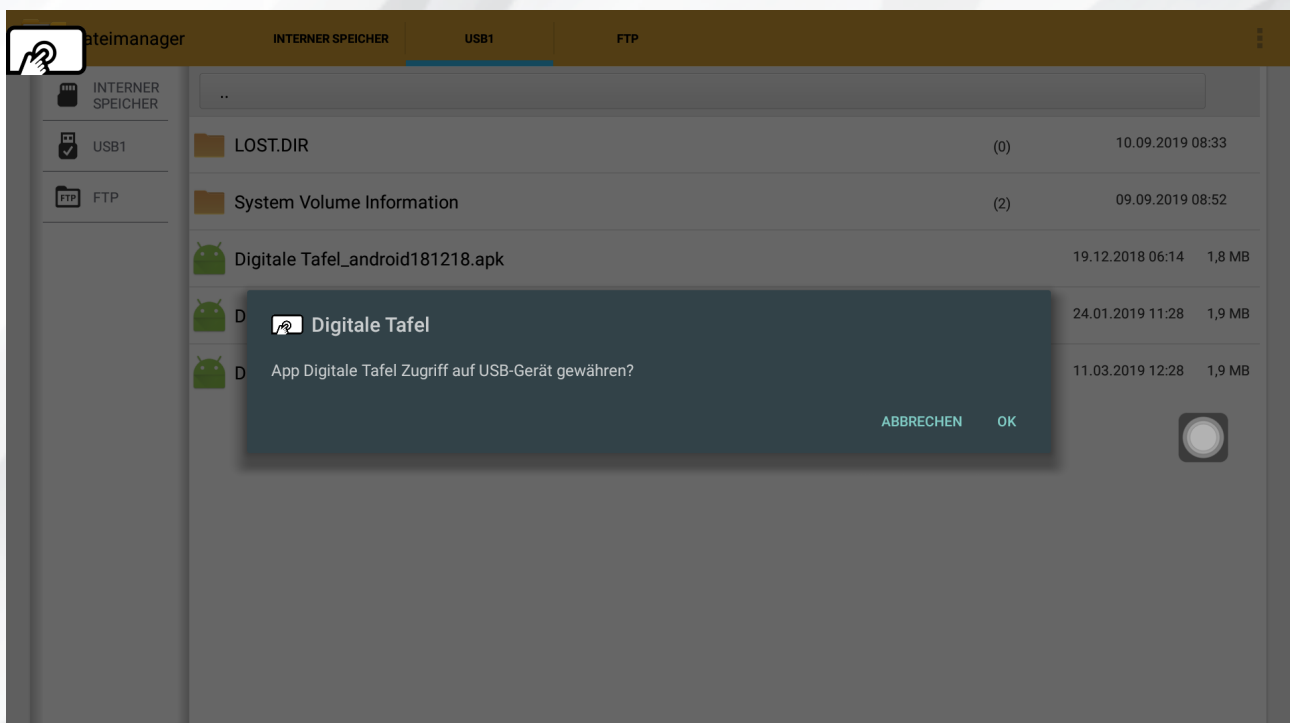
ateimanager INTERNER SPEICHER USB1 FTP

INTERNER SPEICHER
USB1
FTP FTP

..

LOST.DIR (0) 10.09.2019 08:33

System Volume Information (2) 09.09.2019 08:52

Digitale Tafel_android181218.apk 19.12.2018 06:14 1,8 MB

D 24.01.2019 11:28 1,9 MB

D 11.03.2019 12:28 1,9 MB

Digitale Tafel

App Digitale Tafel Zugriff auf USB-Gerät gewähren?

ABBRECHEN OK